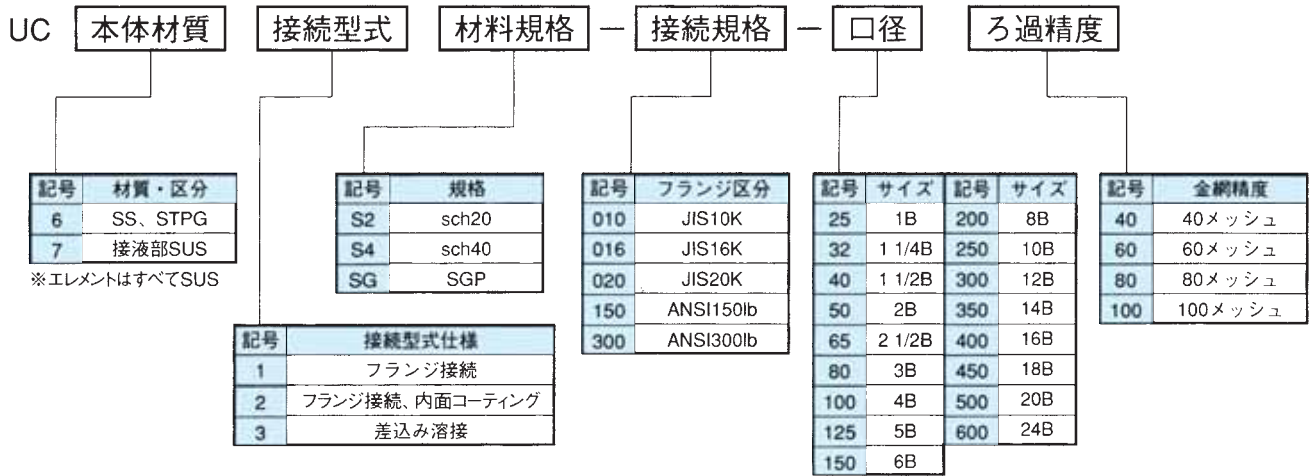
UC 本体材質 接続型式 材料規格 − 接続規格 − 口径 ろ過精度

| 記号 | 材質・区分 |
|---|---|
| 6 | SS、STPG |
| 7 | 接液部SUS |

※エレメントはすべてSUS

| 記号 | 規格 |
|---|---|
| S2 | sch20 |
| S4 | sch40 |
| SG | SGP |

| 記号 | 接続型式仕様 |
|---|---|
| 1 | フランジ接続 |
| 2 | フランジ接続、内面コーティング |
| 3 | 差込み溶接 |

| 記号 | フランジ区分 |
|---|---|
| 010 | JIS10K |
| 016 | JIS16K |
| 020 | JIS20K |
| 150 | ANSI150lb |
| 300 | ANSI300lb |

| 記号 | サイズ | 記号 | サイズ |
|---|---|---|---|
| 25 | 1B | 200 | 8B |
| 32 | 1 1/4B | 250 | 10B |
| 40 | 1 1/2B | 300 | 12B |
| 50 | 2B | 350 | 14B |
| 65 | 2 1/2B | 400 | 16B |
| 80 | 3B | 450 | 18B |
| 100 | 4B | 500 | 20B |
| 125 | 5B | 600 | 24B |
| 150 | 6B | | |

| 記号 | 金網精度 |
|---|---|
| 40 | 40メッシュ |
| 60 | 60メッシュ |
| 80 | 80メッシュ |
| 100 | 100メッシュ |